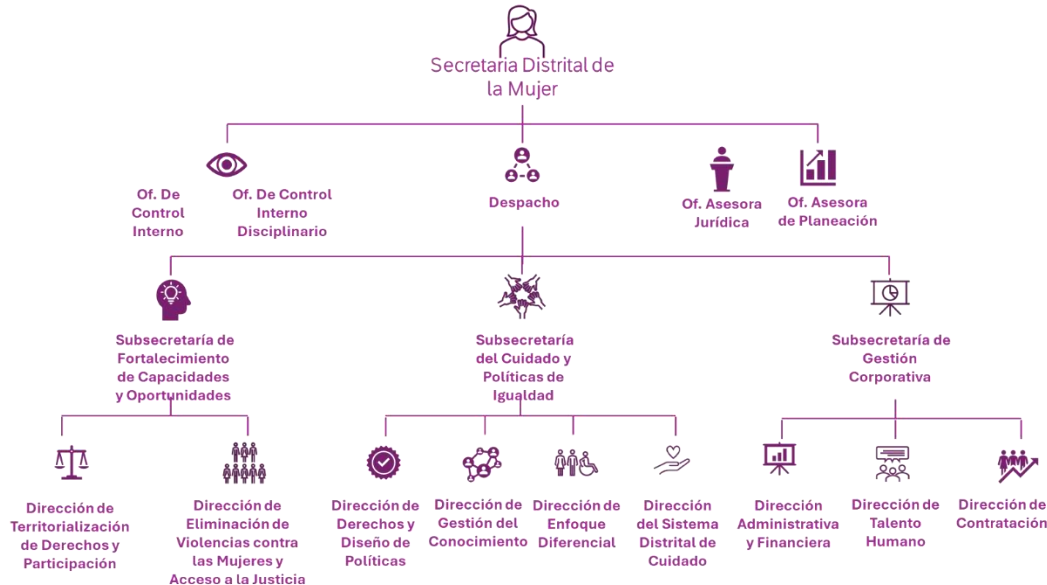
Secretaria Distrital de la Mujer

Of. De Control Interno

Of. De Control Interno Disciplinario

Despacho

Of. Asesora Jurídica

Of. Asesora de Planeación

Subsecretaría de Fortalecimiento de Capacidades y Oportunidades

Subsecretaría del Cuidado y Políticas de Igualdad

Subsecretaría de Gestión Corporativa

Dirección de Territorialización de Derechos y Participación

Dirección de Eliminación de Violencias contra las Mujeres y Acceso a la Justicia

Dirección de Derechos y Diseño de Políticas

Dirección de Gestión del Conocimiento

Dirección de Enfoque Diferencial

Dirección del Sistema Distrital de Cuidado

Dirección Administrativa y Financiera

Dirección de Talento Humano

Dirección de Contratación